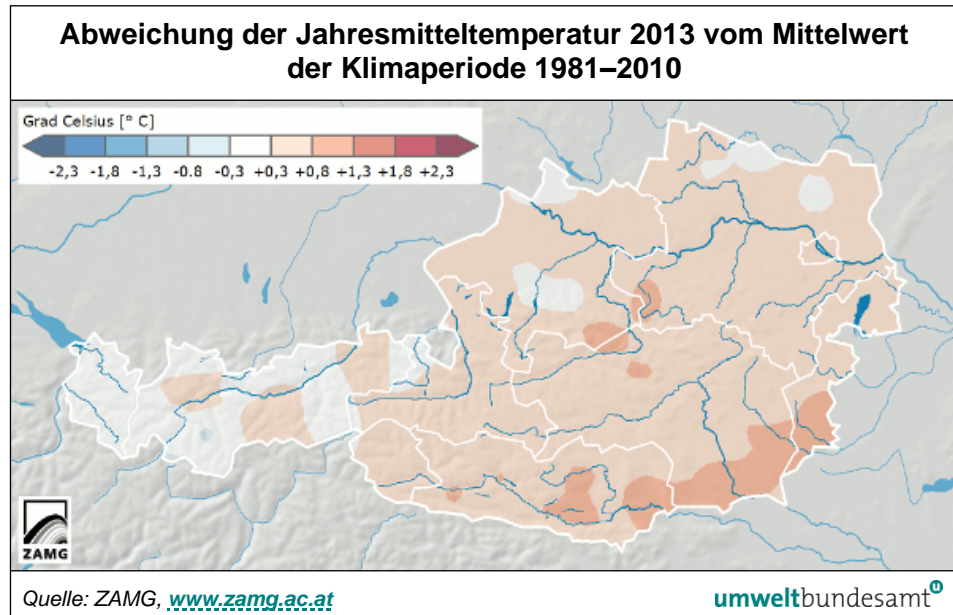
Abweichung der Jahresmitteltemperatur 2013 vom Mittelwert der Klimaperiode 1981–2010

Grad Celsius [° C]

-2,3 -1,8 -1,3 -0.8 -0,3 +0,3 +0,8 +1,3 +1,8 +2,3

ZAMG

Quelle: ZAMG, www.zamg.ac.at

umweltbundesamt